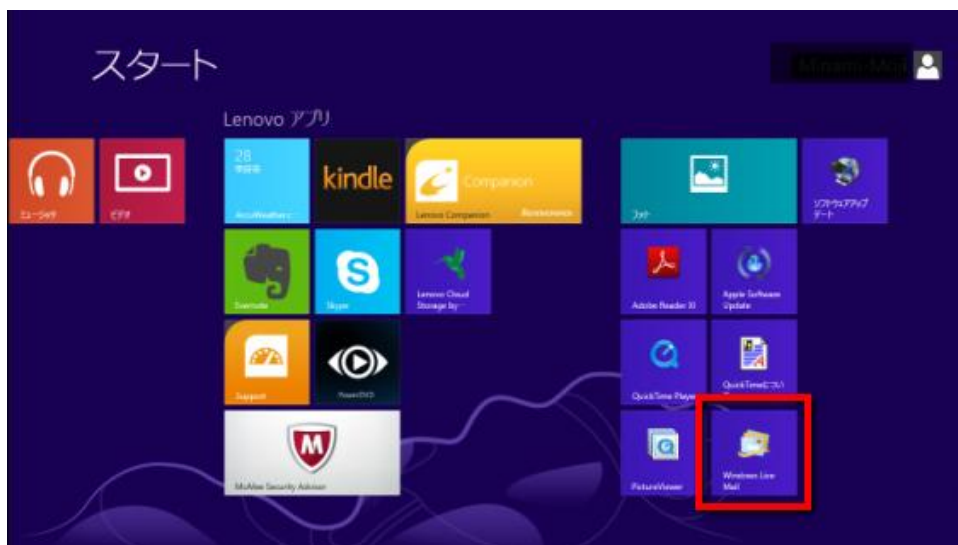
スタート

Minami Mail

Lenovo アプリ

ミュージック

ビデオ

28

AccuWeather.c

kindle

Companion

Lenovo Companion

フォト

ソフトウェアアップデート

Evernote

Skype

Lenovo Cloud Storage by

Adobe Reader XI

Apple Software Update

Support

PowerDVD

QuickTime Player

QuickTimeについて

McAfee Security Advisor

PictureViewer

Windows Live Mail